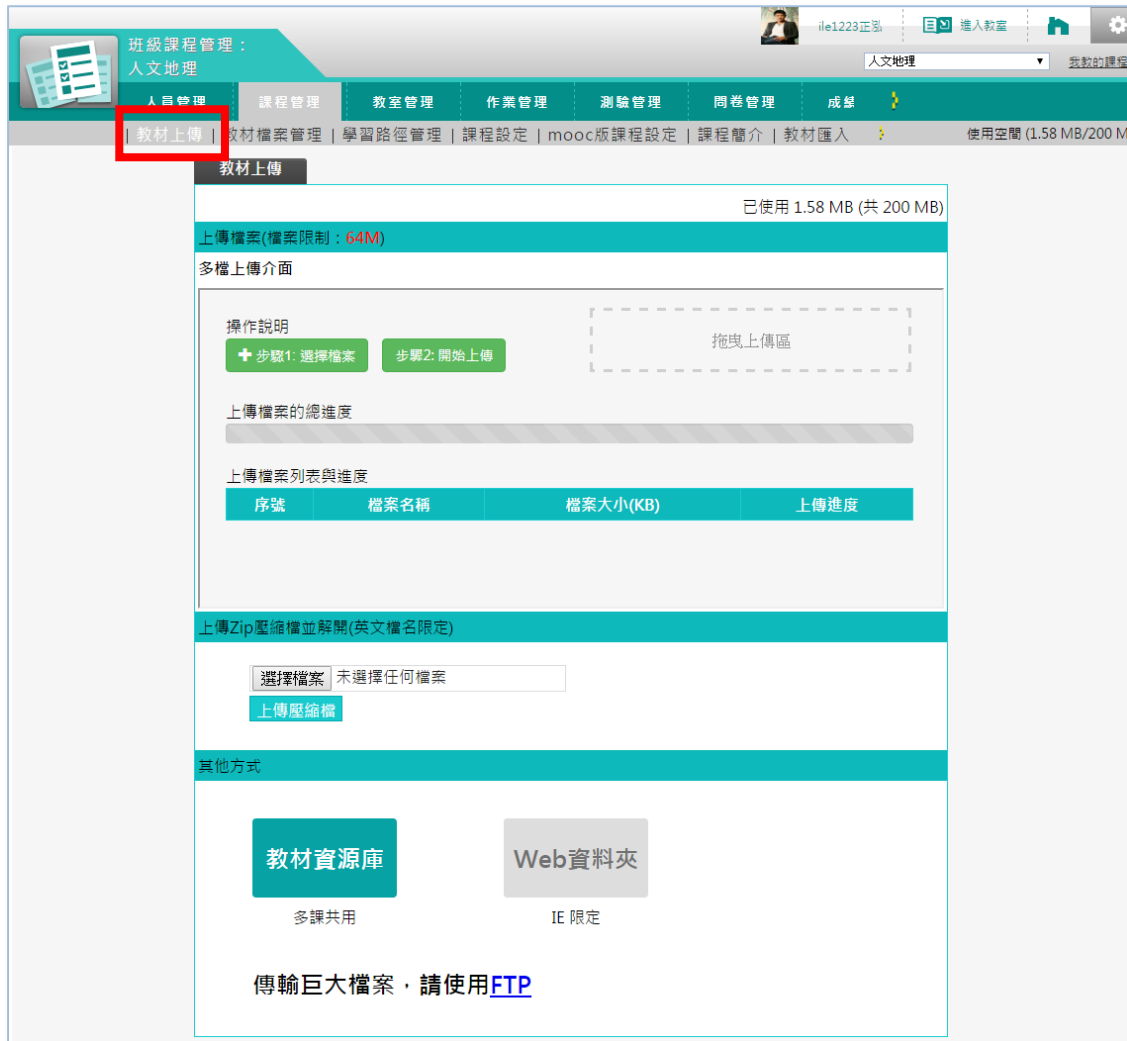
班級課程管理：
人文地理

ile1223正弘 | 進入教室

人文地理 ▼ 我教的課程

人員管理 | 課程管理 | 教室管理 | 作業管理 | 測驗管理 | 問卷管理 | 成績

| 教材上傳 | 教材檔案管理 | 學習路徑管理 | 課程設定 | mooc版課程設定 | 課程簡介 | 教材匯入

使用空間 (1.58 MB/200 M

教材上傳

已使用 1.58 MB (共 200 MB)

上傳檔案(檔案限制：64M)

多檔上傳介面

操作說明

✚ 步驟1: 選擇檔案 | 步驟2: 開始上傳

拖曳上傳區

上傳檔案的總進度

上傳檔案列表與進度

| 序號 | 檔案名稱 | 檔案大小(KB) | 上傳進度 |
|---|---|---|---|

上傳Zip壓縮檔並解開(英文檔名限定)

選擇檔案 未選擇任何檔案

上傳壓縮檔

其他方式

教材資源庫
多課共用

Web資料夾
IE 限定

傳輸巨大檔案，請使用FTP